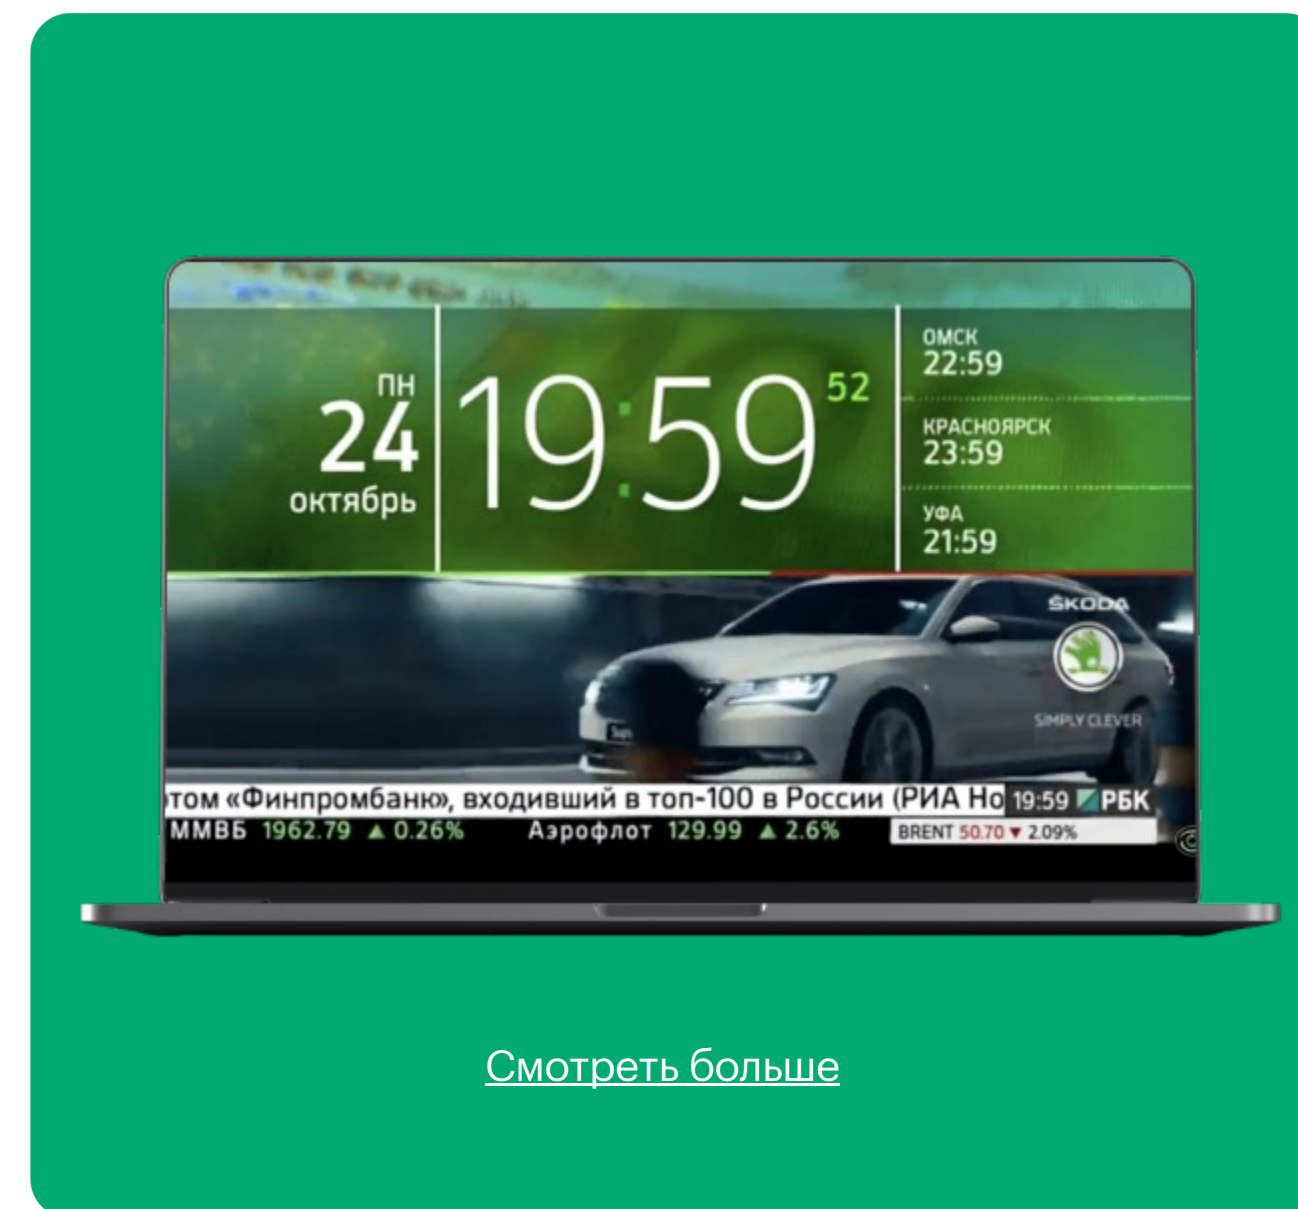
ПН
24
октябрь

19:59 52

ОМСК
22:59

КРАСНОЯРСК
23:59

УФА
21:59

ŠKODA

SIMPLY CLEVER

том «Финпромбанк», входивший в топ-100 в России (РИА Но 19:59 РБК

ММВБ 1962.79 ▲ 0.26% Аэрофлот 129.99 ▲ 2.6% BRENT 50.70 ▼ 2.09%

Смотреть больше